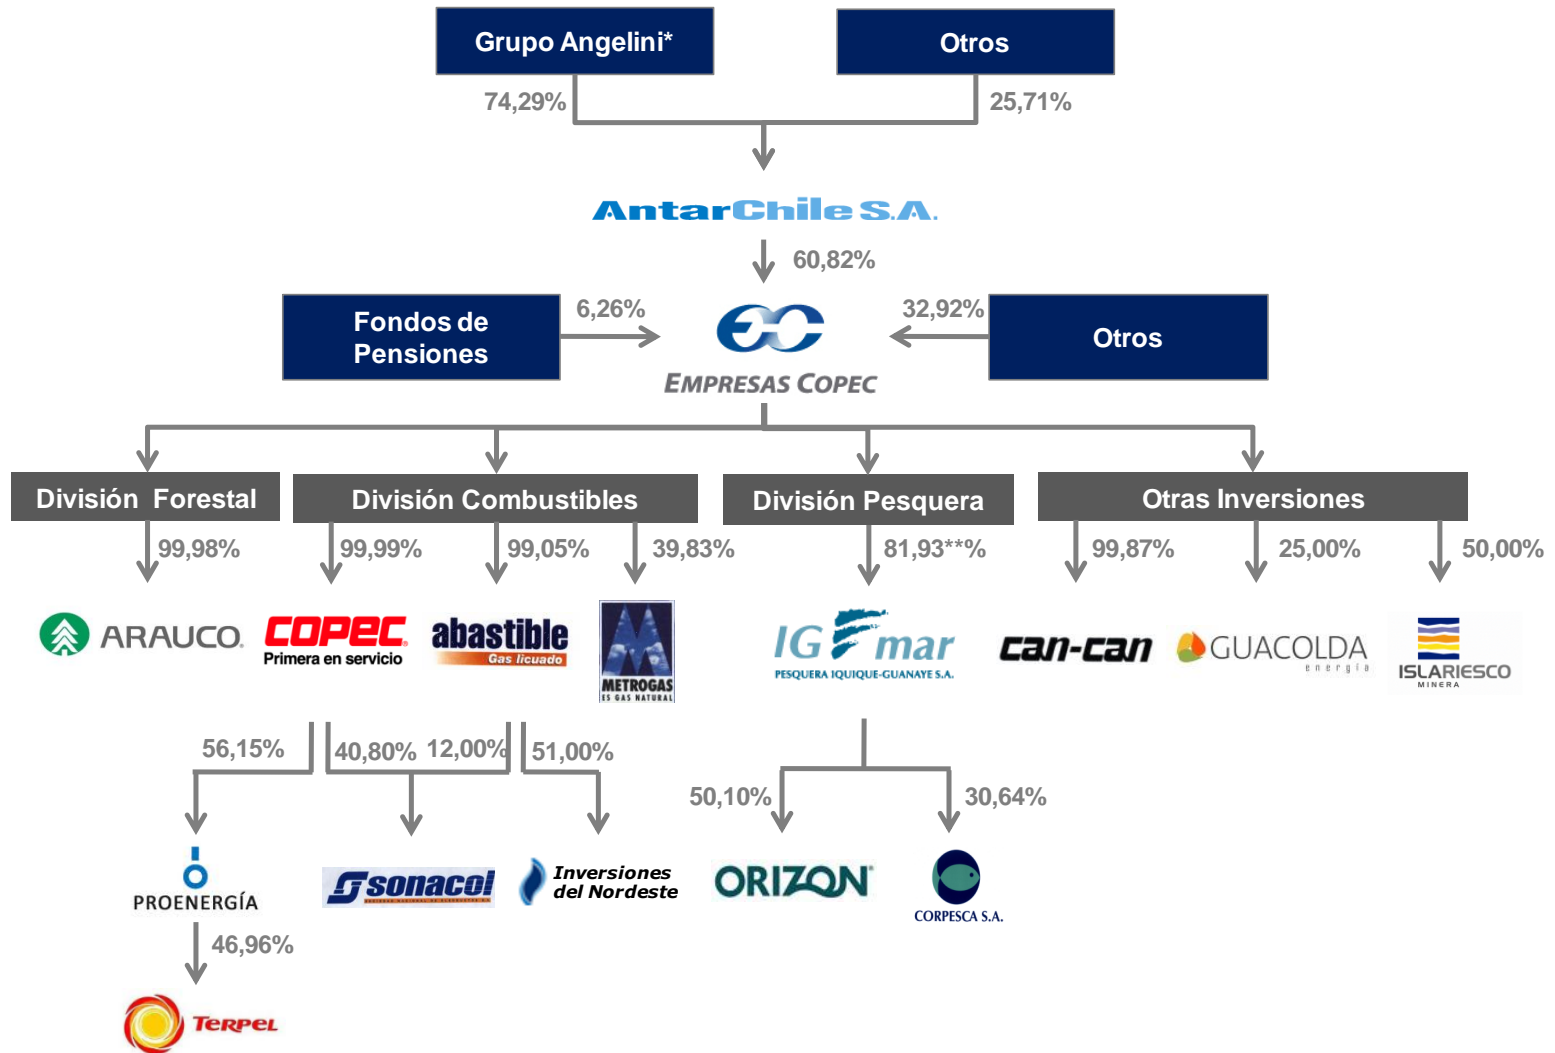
Grupo Angelini*

Otros

74,29%

25,71%

AntarChile S.A.

60,82%

Fondos de Pensiones

6,26%

32,92%

Otros

EMPRESAS COPEC

División Forestal

División Combustibles

División Pesquera

Otras Inversiones

99,98%

99,99%

99,05%

39,83%

81,93**%

99,87%

25,00%

50,00%

ARAUCO

COPEC Primera en servicio

abastible Gas licuado

METROGAS ES GAS NATURAL

IG mar PESQUERA IQUIQUE-GUANAYE S.A.

can-can

GUACOLDA energía

ISLARIESCO MINERA

56,15%

40,80%

12,00%

51,00%

50,10%

30,64%

PROENERGÍA

sonacol

Inversiones del Nordeste

ORIZON

CORPESCA S.A.

46,96%

TERPEL